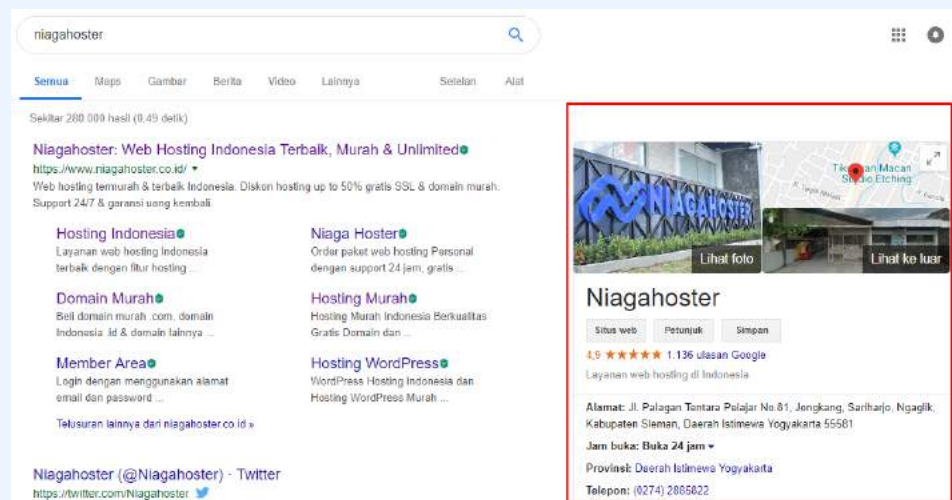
niagahoster

Semua Maps Gambar Berita Video Lainnya Setelan Alat

Sekitar 280.000 hasil (0,49 detik)

Niagahoster: Web Hosting Indonesia Terbaik, Murah & Unlimited
https://www.niagahoster.co.id/
Web hosting termurah & terbaik Indonesia. Diskon hosting up to 50% gratis SSL & domain murah. Support 24/7 & garansi uang kembali.

Hosting Indonesia
Layanan web hosting Indonesia terbaik dengan fitur hosting ...

Niaga Hoster
Order paket web hosting Personal dengan support 24 jam, gratis ...

Domain Murah
Beli domain murah .com, domain Indonesia .id & domain lainnya ...

Hosting Murah
Hosting Murah Indonesia Berkualitas Gratis Domain dan ...

Member Area
Login dengan menggunakan alamat email dan password ...

Hosting WordPress
WordPress Hosting Indonesia dan Hosting WordPress Murah ...

Telusuran lainnya dari niagahoster.co.id »

Niagahoster (@Niagahoster) · Twitter
https://twitter.com/Niagahoster

Tikungan Macan Studio Etching

NIAGAHOSTER

Lihat foto

Lihat ke luar

Niagahoster

Situs web Petunjuk Simpan

4,9 ★★★★★ 1.136 ulasan Google

Layanan web hosting di Indonesia

Alamat: Jl. Palagan Tentara Pelajar No.81, Jongkang, Sariharjo, Ngaglik, Kabupaten Sleman, Daerah Istimewa Yogyakarta 55581

Jam buka: Buka 24 jam

Provinsi: Daerah Istimewa Yogyakarta

Telepon: (0274) 2885822